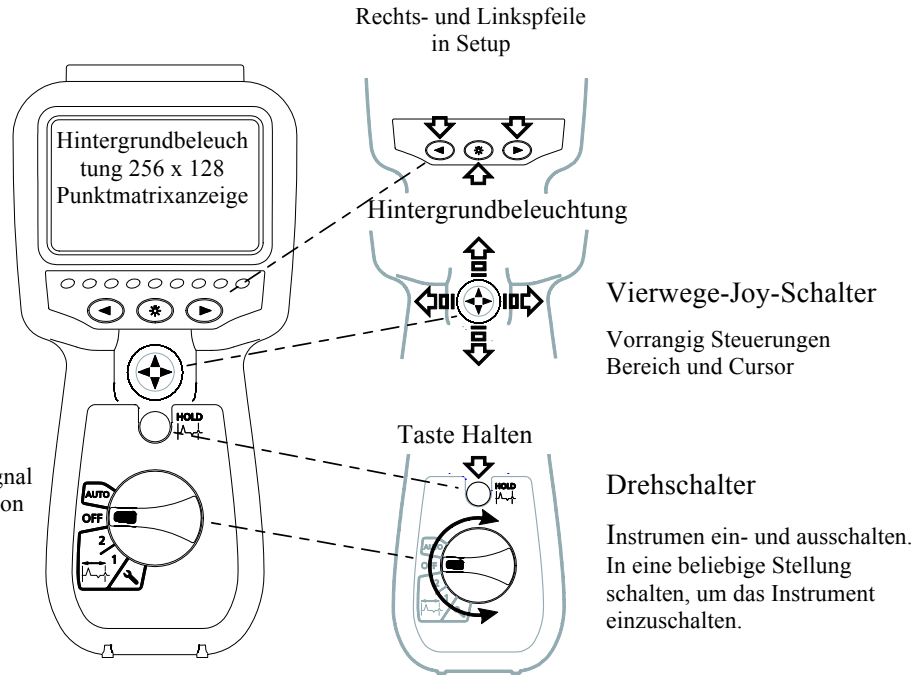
Rechts- und Linkspfeile in Setup

Hintergrundbeleuch tung 256 x 128 Punktmatrixanzeige

Hintergrundbeleuchtung

Vierwege-Joy-Schalter

Vorrangig Steuerungen Bereich und Cursor

HOLD

Taste Halten

HOLD

gnal
on

AUTO
OFF
2
1

Drehschalter

Instrumen ein- und ausschalten. In eine beliebige Stellung schalten, um das Instrument einzuschalten.